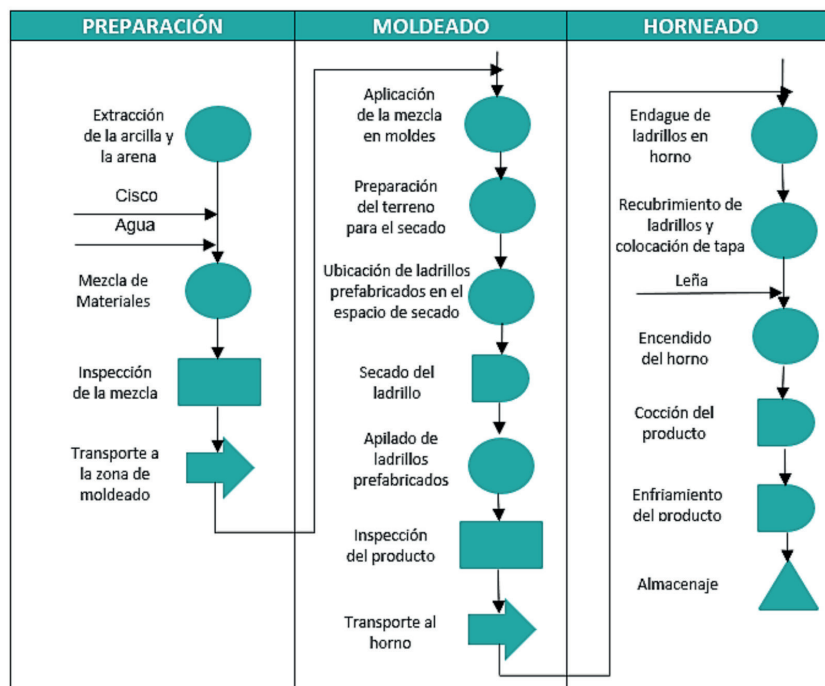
PREPARACIÓN

Extracción de la arcilla y la arena

Cisco

Agua

Mezcla de Materiales

Inspección de la mezcla

Transporte a la zona de moldeado

MOLDEADO

Aplicación de la mezcla en moldes

Preparación del terreno para el secado

Ubicación de ladrillos prefabricados en el espacio de secado

Secado del ladrillo

Apilado de ladrillos prefabricados

Inspección del producto

Transporte al horno

HORNEADO

Endague de ladrillos en horno

Recubrimiento de ladrillos y colocación de tapa

Leña

Encendido del horno

Cocción del producto

Enfriamiento del producto

Almacenaje